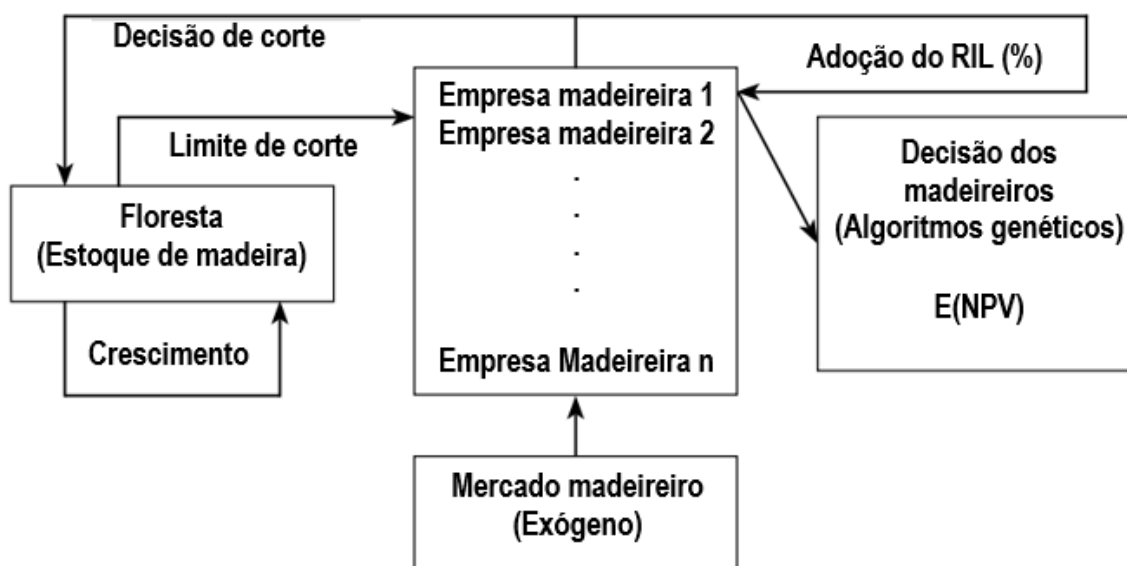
Decisão de corte

Adoção do RIL (%)

Empresa madeireira 1
Empresa madeireira 2
.
.
.
.
Empresa Madeireira n

Limite de corte

Floresta
(Estoque de madeira)

Crescimento

Decisão dos madeireiros
(Algoritmos genéticos)

E(NPV)

Mercado madeireiro
(Exógeno)